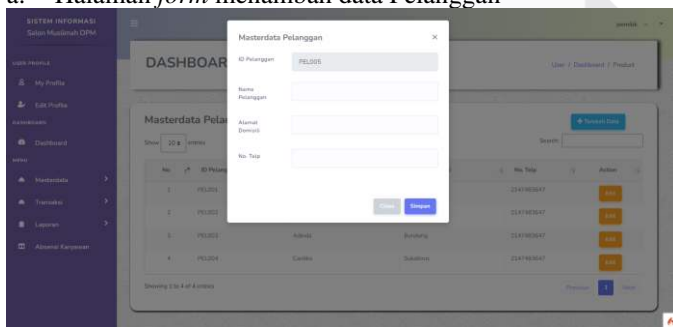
a. Halaman *form* menambah data Pelanggan

SISTEM INFORMASI
Salon Muslimah DPM

USER PROFILE
My Profile
Edit Profile
DASHBOARD
Dashboard
MENU
Masterdata
Transaksi
Laporan
Absensi Karyawan

DASHBOAR

User / Dashboard / Product

Masterdata Pelan

+ Tambah Data

Show 10 entries

Search:

| No. | ID Pelang | | No. Telp | Action |
|---|---|---|---|---|
| 1 | PEL001 | | 2147483647 | Edit |
| 2 | PEL002 | | 2147483647 | Edit |
| 3 | PEL003 | Adinda Bandung | 2147483647 | Edit |
| 4 | PEL004 | Camilla Sukabumi | 2147483647 | Edit |

Showing 1 to 4 of 4 entries

Previous 1 Next

Masterdata Pelanggan ×

ID Pelanggan PEL005

Nama Pelanggan

Alamat Domisili

No. Telp

Close Simpan